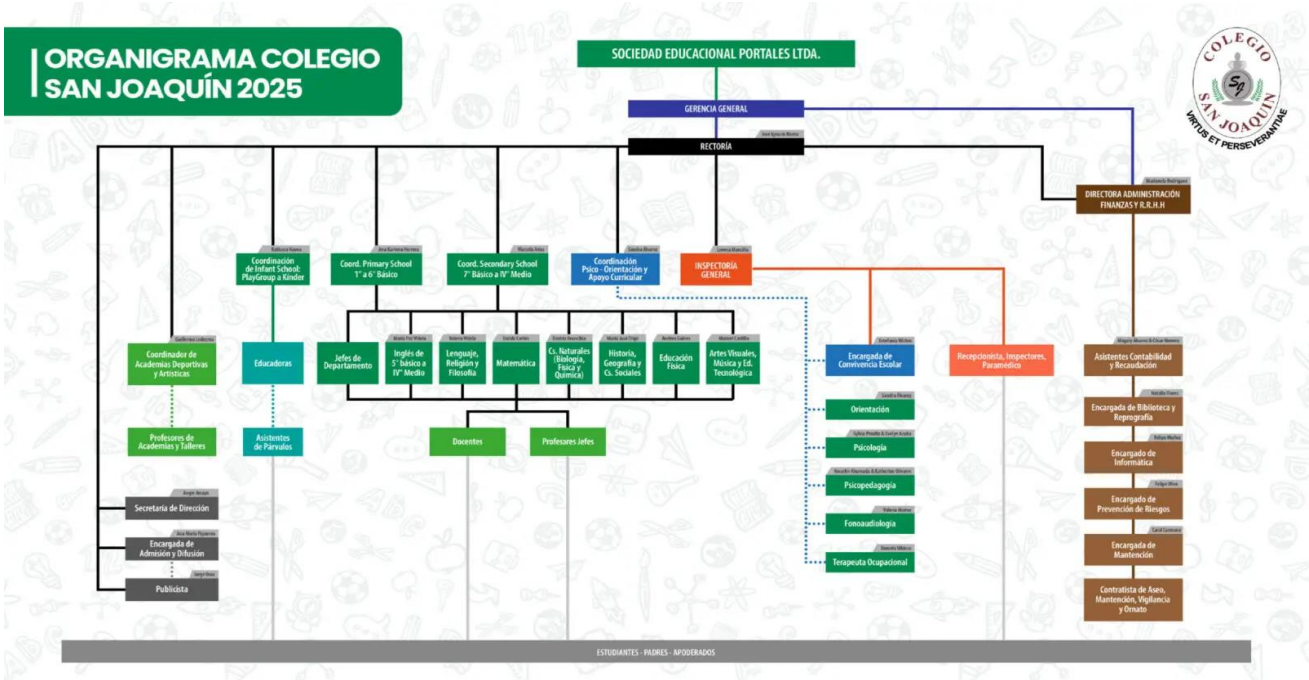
ORGANIGRAMA COLEGIO SAN JOAQUÍN 2025

COLEGIO SAN JOAQUIN
VIRTUS ET PERSEVERANTIAE

SOCIEDAD EDUCACIONAL PORTALES LTDA.

GERENCIA GENERAL

José Ignacio Muñoz
RECTORÍA

Marianela Rodríguez
DIRECTORA ADMINISTRACIÓN FINANZAS Y R.R.H.H

Katherine Ibarra
Coordinación de Infant School: PlayGroup a Kinder

Ana Karina Herrera
Coord. Primary School 1° a 6° Básico

Marcela Arias
Coord. Secondary School 7° Básico a IV° Medio

Sandra Álvarez
Coordinación Psico - Orientación y Apoyo Curricular

Lorena Mancilla
INSPECTORÍA GENERAL

Guillermo Ledezma
Coordinador de Academias Deportivas y Artísticas

Profesores de Academias y Talleres

Educadoras

Asistentes de Párvulos

Jefes de Departamento

María Paz Pulido
Inglés de 5° básico a IV° Medio

Solange Muñoz
Lenguaje, Religión y Filosofía

Camila Carlos
Matemática

Daniela Jaramillo
Cs. Naturales (Biología, Física y Química)

María José Frigo
Historia, Geografía y Cs. Sociales

Andrea Cubero
Educación Física

Manuel Castillo
Artes Visuales, Música y Ed. Tecnológica

Docentes

Profesores Jefes

Estefania Muñoz
Encargada de Convivencia Escolar

Sandra Álvarez
Orientación

Sylvia Pizarro & Evelyn Acuña
Psicología

Rosalín Alvarado & Katherine Olivares
Psicopedagogía

Valeria Muñoz
Fonoaudiología

Daniela Olivares
Terapeuta Ocupacional

Recepcionista, Inspectores, Paramédico

Magaly Álvarez & César Herrera
Asistentes Contabilidad y Recaudación

Natalia Flores
Encargada de Biblioteca y Reprografía

Felipe Muñoz
Encargado de Informática

Felipe Olea
Encargado de Prevención de Riesgos

Carol Guerrero
Encargada de Mantención

Contratista de Aseo, Mantención, Vigilancia y Ornato

Angie Arcaya
Secretaría de Dirección

Ana María Figueroa
Encargada de Admisión y Difusión

Jorge Díaz
Publicista

ESTUDIANTES - PADRES - APODERADOS